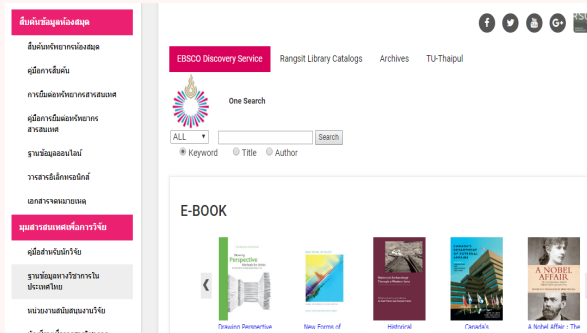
สืบค้นข้อมูลห้องสมุด

สืบค้นทรัพยากรห้องสมุด

คู่มือการสืบค้น

การยืมต่อทรัพยากรสารสนเทศ

คู่มือการยืมต่อทรัพยากรสารสนเทศ

ฐานข้อมูลออนไลน์

วารสารอิเล็กทรอนิกส์

เอกสารจดหมายเหตุ

มุมสารสนเทศเพื่อการวิจัย

คู่มือสำหรับนักวิจัย

ฐานข้อมูลทางวิชาการในประเทศไทย

หน่วยงานสนับสนุนงานวิจัย

EBSCO Discovery Service | Rangsit Library Catalogs | Archives | TU-Thaipul

One Search

ALL | Search

Keyword Title Author

E-BOOK

Perspective

Drawing Perspective

New Forms of

Historical

Canada's

A NOBEL AFFAIR

A Nobel Affair : The